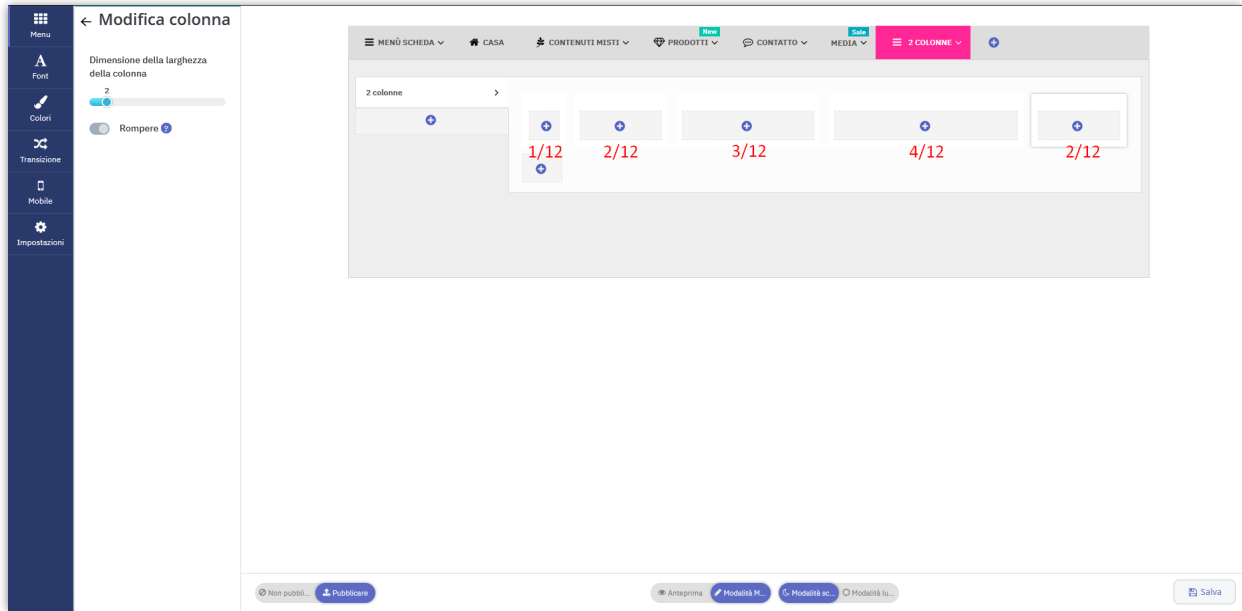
Menu
Font
Colori
Transizione
Mobile
Impostazioni

← Modifica colonna

Dimensione della larghezza della colonna

2

Rompere ?

MENÙ SCHEDA CASA CONTENUTI MISTI New PRODOTTI CONTATTO Sale MEDIA 2 COLONNE

2 colonne

1/12 2/12 3/12 4/12 2/12

Non pubbli... Pubblicare

Anteprima Modalità M... Modalità sc... Modalità lu...

Salva